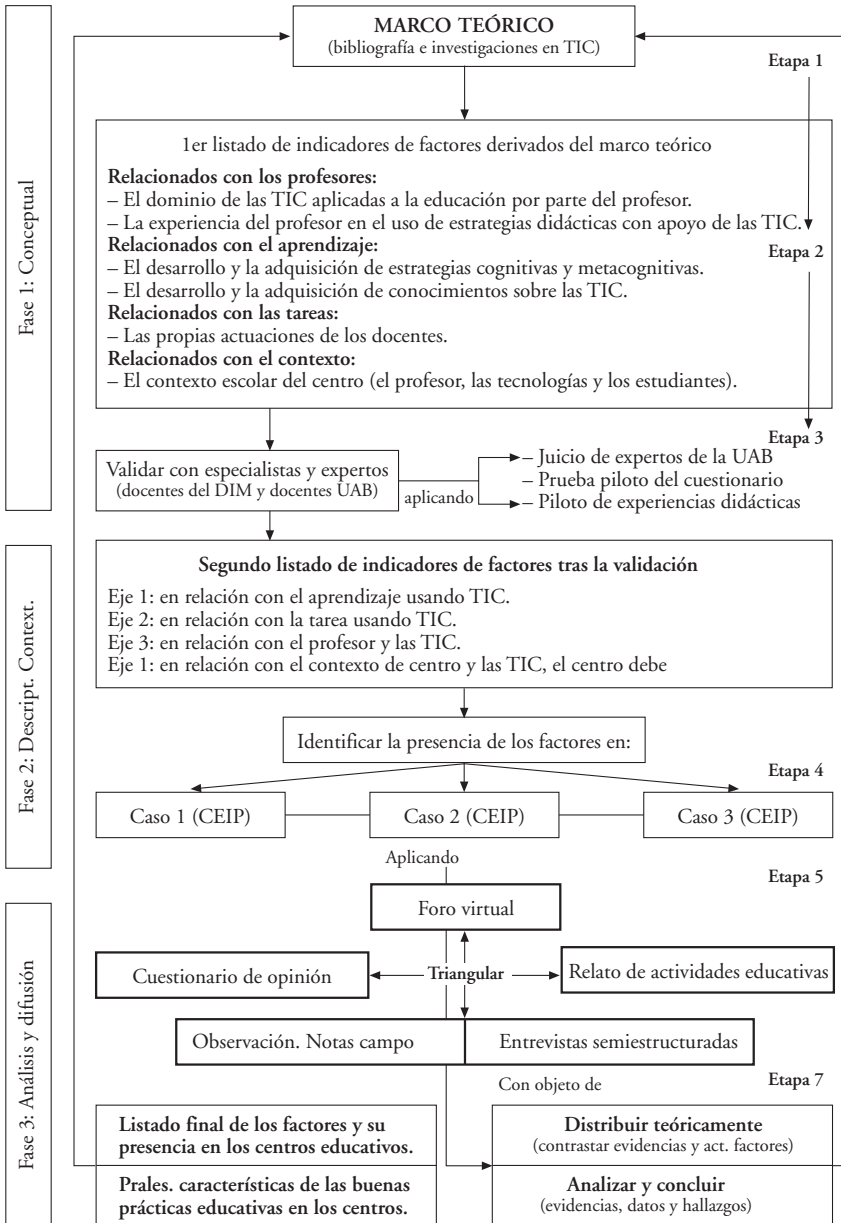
Fase 1: Conceptual

MARCO TEÓRICO
(bibliografía e investigaciones en TIC)

Etapa 1

1er listado de indicadores de factores derivados del marco teórico

**Relacionados con los profesores:**
– El dominio de las TIC aplicadas a la educación por parte del profesor.
– La experiencia del profesor en el uso de estrategias didácticas con apoyo de las TIC.
**Relacionados con el aprendizaje:**
– El desarrollo y la adquisición de estrategias cognitivas y metacognitivas.
– El desarrollo y la adquisición de conocimientos sobre las TIC.
**Relacionados con las tareas:**
– Las propias actuaciones de los docentes.
**Relacionados con el contexto:**
– El contexto escolar del centro (el profesor, las tecnologías y los estudiantes).

Etapa 2

Etapa 3

Validar con especialistas y expertos
(docentes del DIM y docentes UAB)

aplicando

– Juicio de expertos de la UAB
– Prueba piloto del cuestionario
– Piloto de experiencias didácticas

Fase 2: Descript. Context.

**Segundo listado de indicadores de factores tras la validación**

Eje 1: en relación con el aprendizaje usando TIC.
Eje 2: en relación con la tarea usando TIC.
Eje 3: en relación con el profesor y las TIC.
Eje 1: en relación con el contexto de centro y las TIC, el centro debe

Identificar la presencia de los factores en:

Etapa 4

Caso 1 (CEIP)

Caso 2 (CEIP)

Caso 3 (CEIP)

Aplicando

Etapa 5

Fase 3: Análisis y difusión

Foro virtual

Cuestionario de opinión

Triangular

Relato de actividades educativas

Observación. Notas campo

Entrevistas semiestructuradas

Con objeto de

Etapa 7

**Listado final de los factores y su presencia en los centros educativos.**

**Prales. características de las buenas prácticas educativas en los centros.**

**Distribuir teóricamente**
(contrastar evidencias y act. factores)

**Analizar y concluir**
(evidencias, datos y hallazgos)